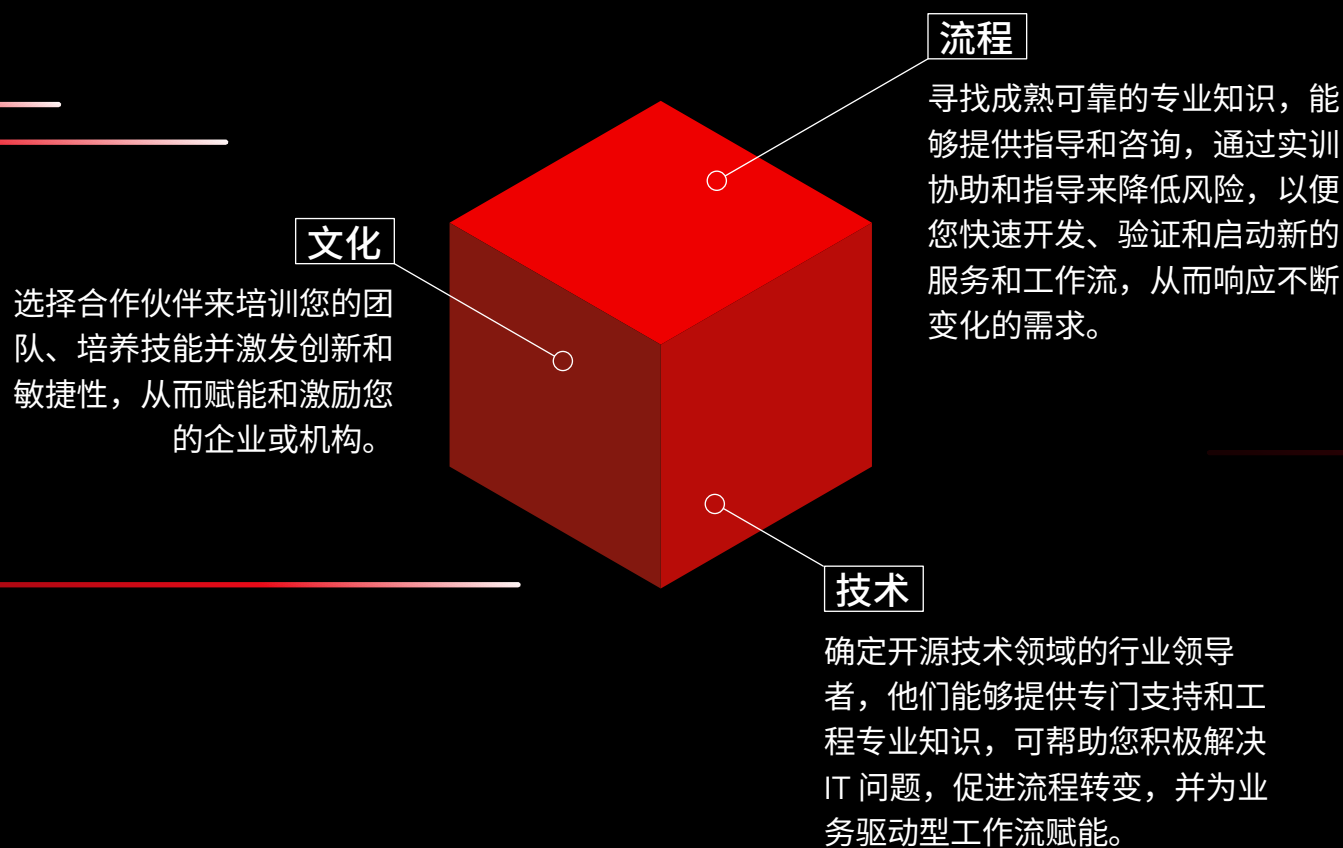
流程

寻找成熟可靠的专业知识，能够提供指导和咨询，通过实训协助和指导来降低风险，以便您快速开发、验证和启动新的服务和工作流，从而响应不断变化的需求。

文化

选择合作伙伴来培训您的团队、培养技能并激发创新和敏捷性，从而赋能和激励您的企业或机构。

技术

确定开源技术领域的行业领导者，他们能够提供专门支持和工程专业知识，可帮助您积极解决 IT 问题，促进流程转变，并为业务驱动型工作流赋能。